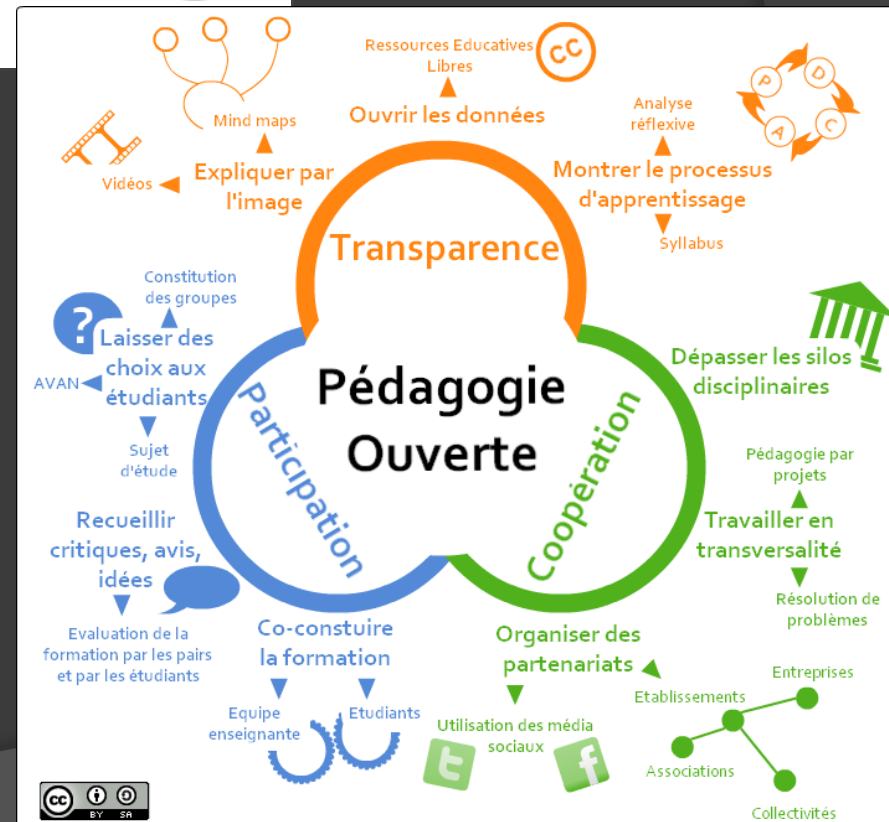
Ressources Educatives Libres

CC

Ouvrir les données

Mind maps

Vidéos

Expliquer par l'image

Analyse réflexive

P D C A

Montrer le processus d'apprentissage

Syllabus

Transparence

Constitution des groupes

?

Laisser des choix aux étudiants

AVAN

Sujet d'étude

Pédagogie Ouverte

Participation

Coopération

Dépasser les silos disciplinaires

Pédagogie par projets

Travailler en transversalité

Résolution de problèmes

Recueillir critiques, avis, idées

Evaluation de la formation par les pairs et par les étudiants

Co-constuire la formation

Equipe enseignante

Etudiants

Organiser des partenariats

Utilisation des média sociaux

Etablissements

Entreprises

Associations

Collectivités

cc BY SA